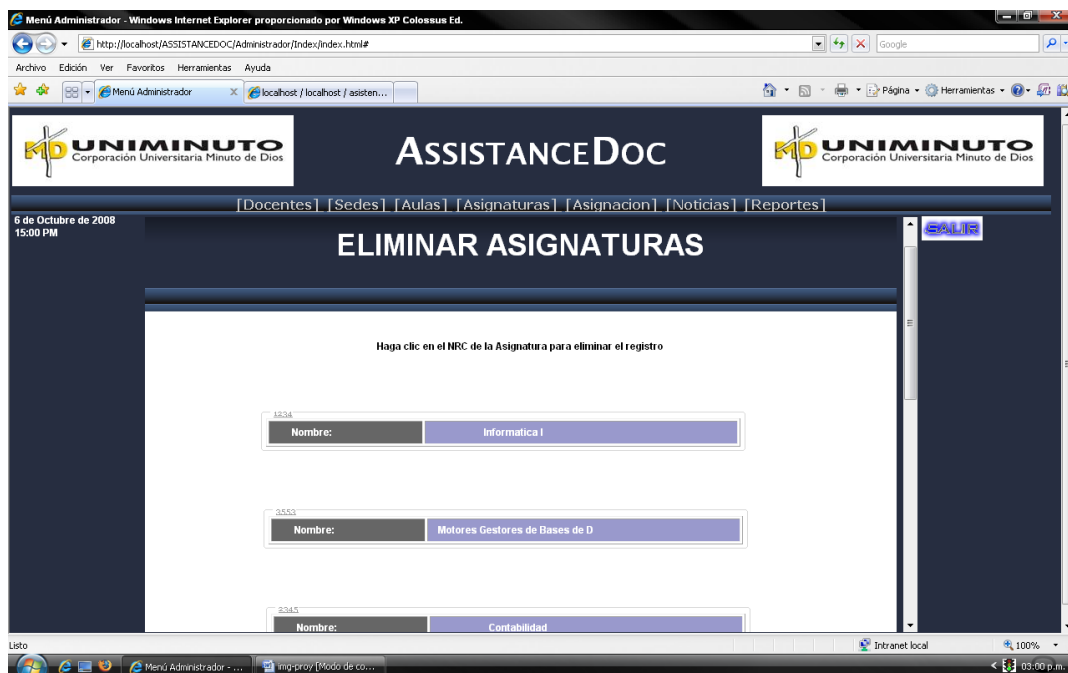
Menú Administrador - Windows Internet Explorer proporcionado por Windows XP Colossus Ed.

http://localhost/ASSISTANCEDOC/Administrador/Index/index.html#

Google

Archivo Edición Ver Favoritos Herramientas Ayuda

Menú Administrador

localhost / localhost / asisten...

Página Herramientas

UNIMINUTO Corporación Universitaria Minuto de Dios

ASSISTANCEDOC

UNIMINUTO Corporación Universitaria Minuto de Dios

[Docentes] [Sedes] [Aulas] [Asignaturas] [Asignacion] [Noticias] [Reportes]

6 de Octubre de 2008
15:00 PM

ELIMINAR ASIGNATURAS

SALIR

Haga clic en el NRC de la Asignatura para eliminar el registro

1234

| Nombre: | Informatica I |
|---|---|

3553

| Nombre: | Motores Gestores de Bases de D |
|---|---|

2345

| Nombre: | Contabilidad |
|---|---|

Listo

Intranet local

100%

Menú Administrador - ...

img-proy [Modo de co...

03:00 p.m.